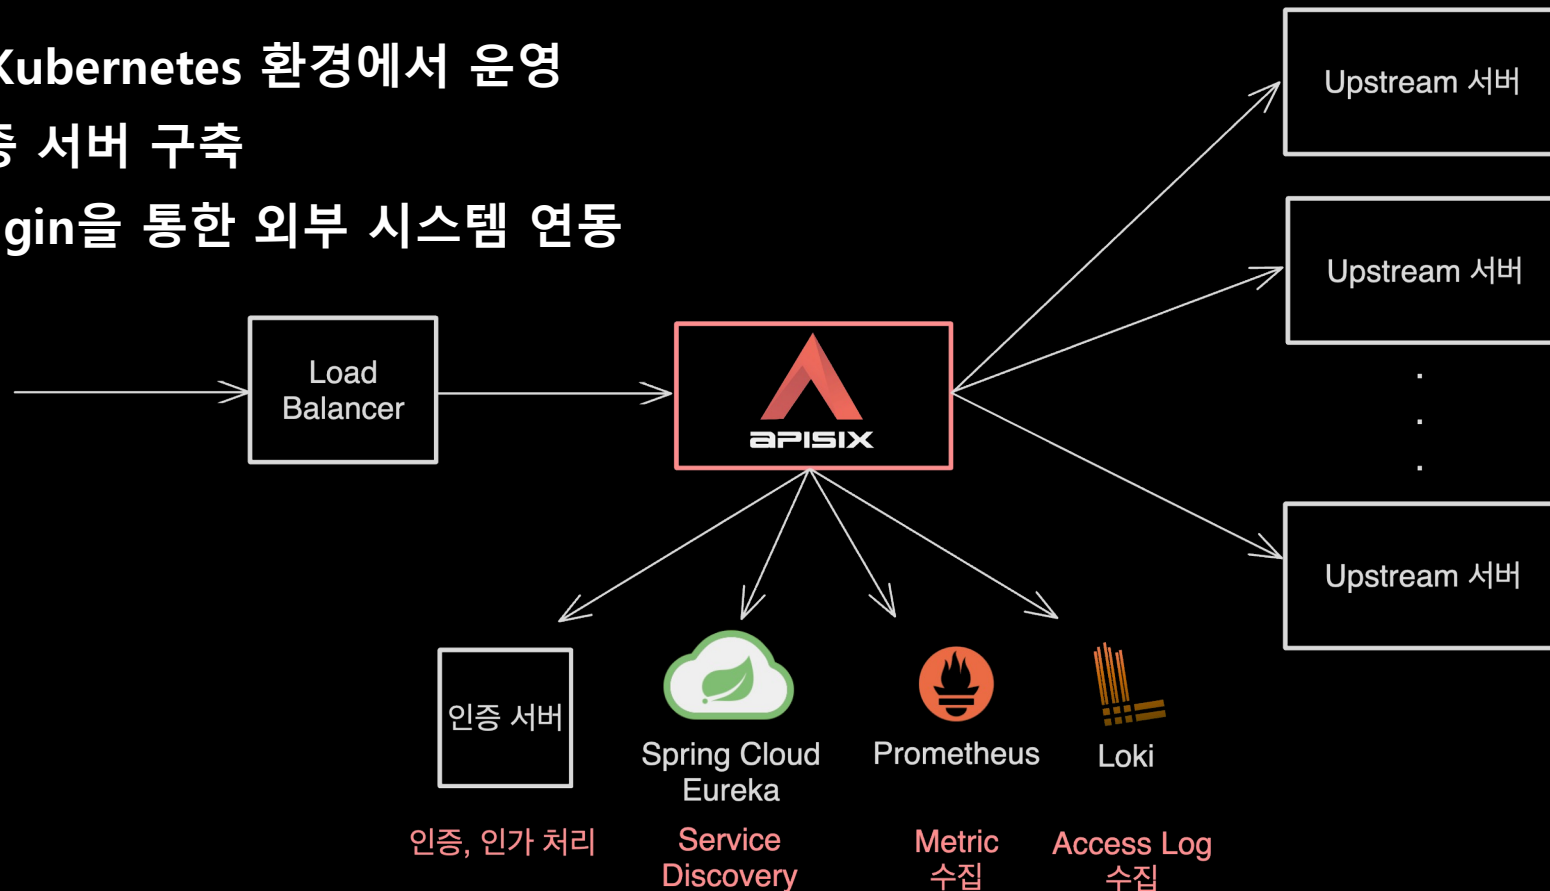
Kubernetes 환경에서 운영
증 서버 구축
gin을 통한 외부 시스템 연동

Load Balancer

apisix

Upstream 서버

Upstream 서버

.
.
.

Upstream 서버

인증 서버

Spring Cloud Eureka

Prometheus

Loki

인증, 인가 처리

Service Discovery

Metric 수집

Access Log 수집